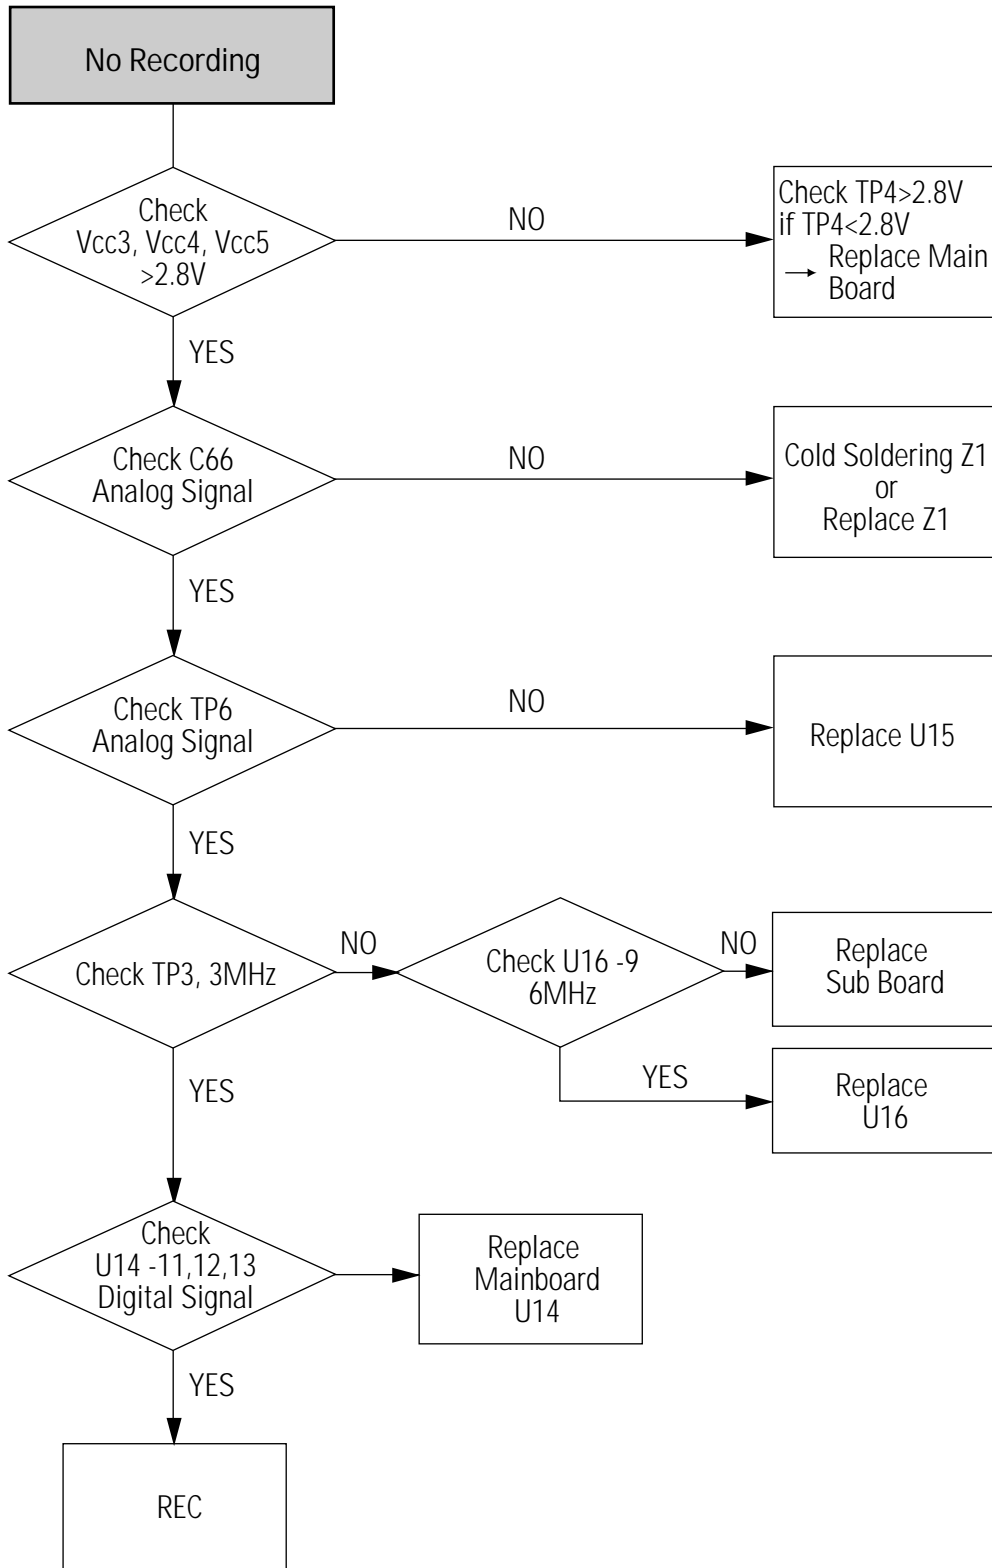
No Recording

Check Vcc3, Vcc4, Vcc5 >2.8V

NO

Check TP4>2.8V
if TP4<2.8V
→ Replace Main Board

YES

Check C66 Analog Signal

NO

Cold Soldering Z1 or Replace Z1

YES

Check TP6 Analog Signal

NO

Replace U15

YES

Check TP3, 3MHz

NO

Check U16 -9 6MHz

NO

Replace Sub Board

YES

Replace U16

YES

Check U14 -11,12,13 Digital Signal

Replace Mainboard U14

YES

REC